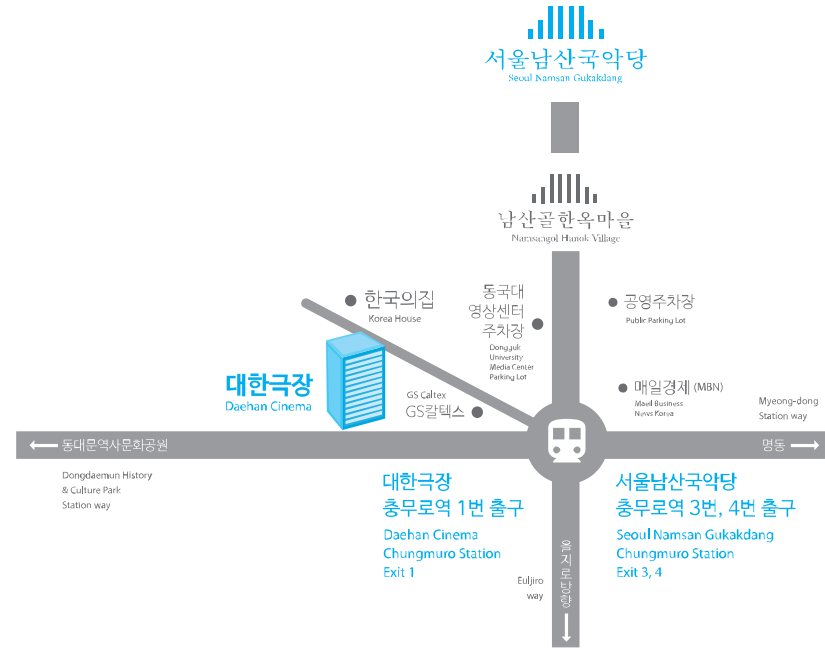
서울남산국악당
Seoul Namsan Gukakdang

남산골한옥마을
Namsangol Hanok Village

한국의집
Korea House

동국대 영상센터 주차장
Dongguk University Media Center Parking Lot

공영주차장
Public Parking Lot

대한극장
Daehan Cinema

GS Caltex
GS칼텍스

매일경제 (MBN)
Maeil Business News Korea

Myeong-dong Station way

← 동대문역사문화공원

명동 →

Dongdaemun History & Culture Park Station way

대한극장
충무로역 1번 출구
Daehan Cinema
Chungmuro Station
Exit 1

을지로방향

Euljiro way

서울남산국악당
충무로역 3번, 4번 출구
Seoul Namsan Gukakdang
Chungmuro Station
Exit 3, 4